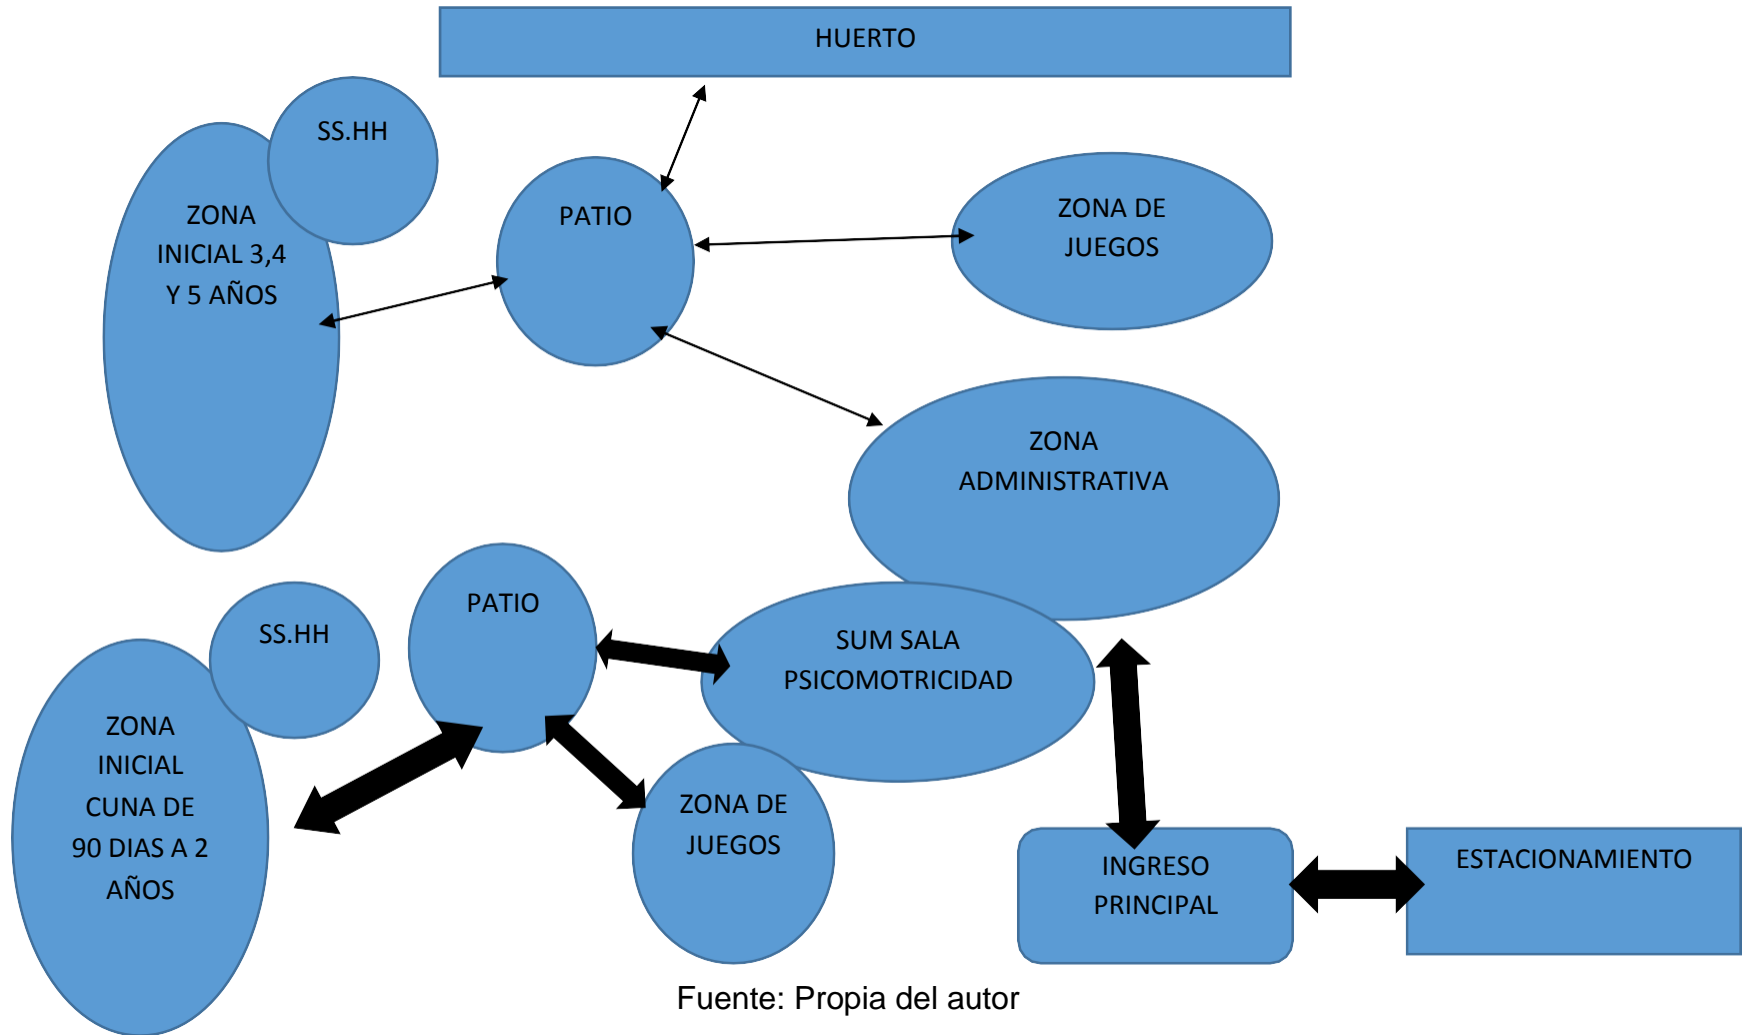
HUERTO

SS.HH

ZONA INICIAL 3,4 Y 5 AÑOS

PATIO

ZONA DE JUEGOS

ZONA ADMINISTRATIVA

SS.HH

PATIO

SUM SALA PSICOMOTRICIDAD

ZONA INICIAL CUNA DE 90 DIAS A 2 AÑOS

ZONA DE JUEGOS

INGRESO PRINCIPAL

ESTACIONAMIENTO

Fuente: Propia del autor